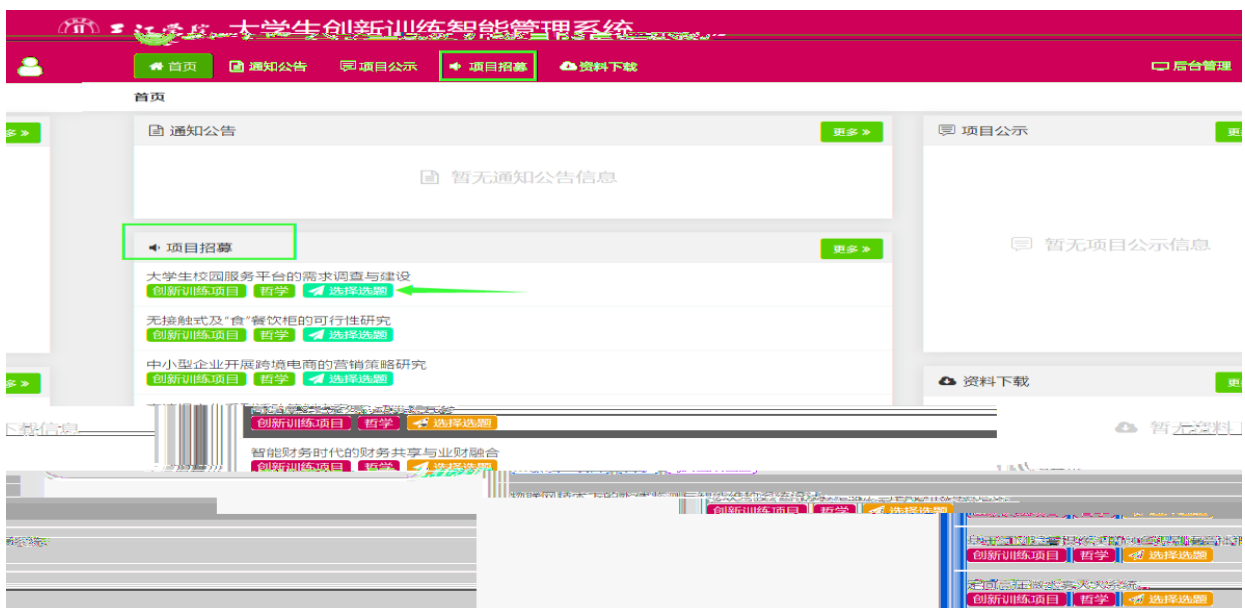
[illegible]大学生创新训练智能管理系统

首页 通知公告 项目公示 项目招募 资料下载 后台管理

首页

更多»

通知公告 更多»

暂无通知公告信息

项目公示 更多»

项目招募 更多»

大学生校园服务平台的需求调查与建设
创新训练项目 哲学 选择选题

无接触式及“食”餐饮柜的可行性研究
创新训练项目 哲学 选择选题

中小型企业开展跨境电商的营销策略研究
创新训练项目 哲学 选择选题

暂无项目公示信息

更多»

资料下载 更多»

下载信息

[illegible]
创新训练项目 哲学 选择选题

暂无资料

智能财务时代的财务共享与业财融合
创新训练项目 哲学 选择选题

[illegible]
创新训练项目 哲学 选择选题

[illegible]
创新训练项目 哲学 选择选题

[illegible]
创新训练项目 哲学 选择选题